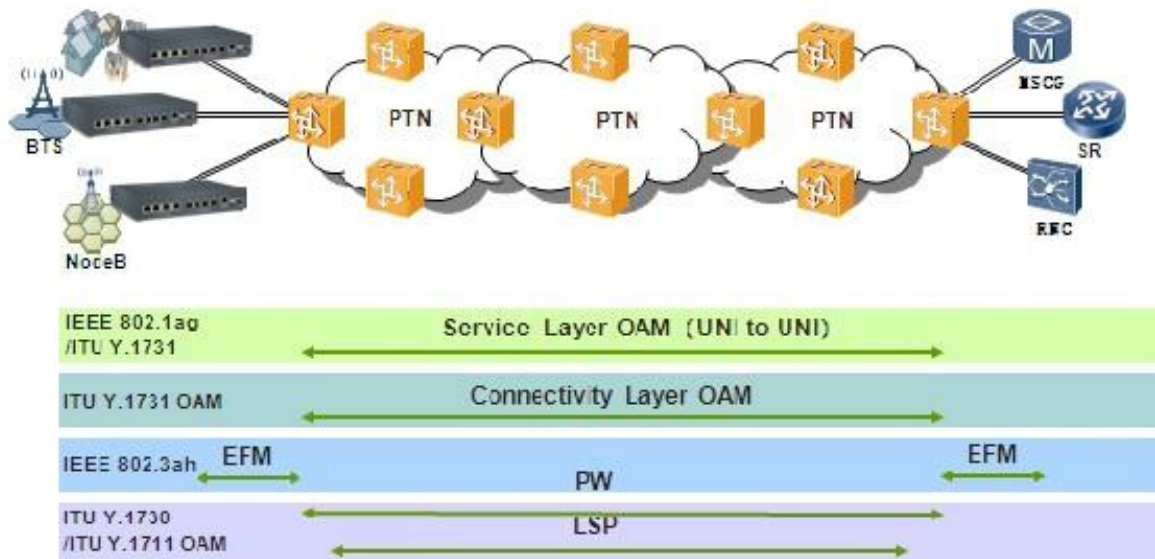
BTS

NodeB

PTN

PTN

PTN

M

MSCG

SR

RNC

IEEE 802.1ag /ITU Y.1731

Service Layer OAM (UNI to UNI)

ITU Y.1731 OAM

Connectivity Layer OAM

IEEE 802.3ah

EFM

EFM

PW

ITU Y.1730 /ITU Y.1711 OAM

LSP